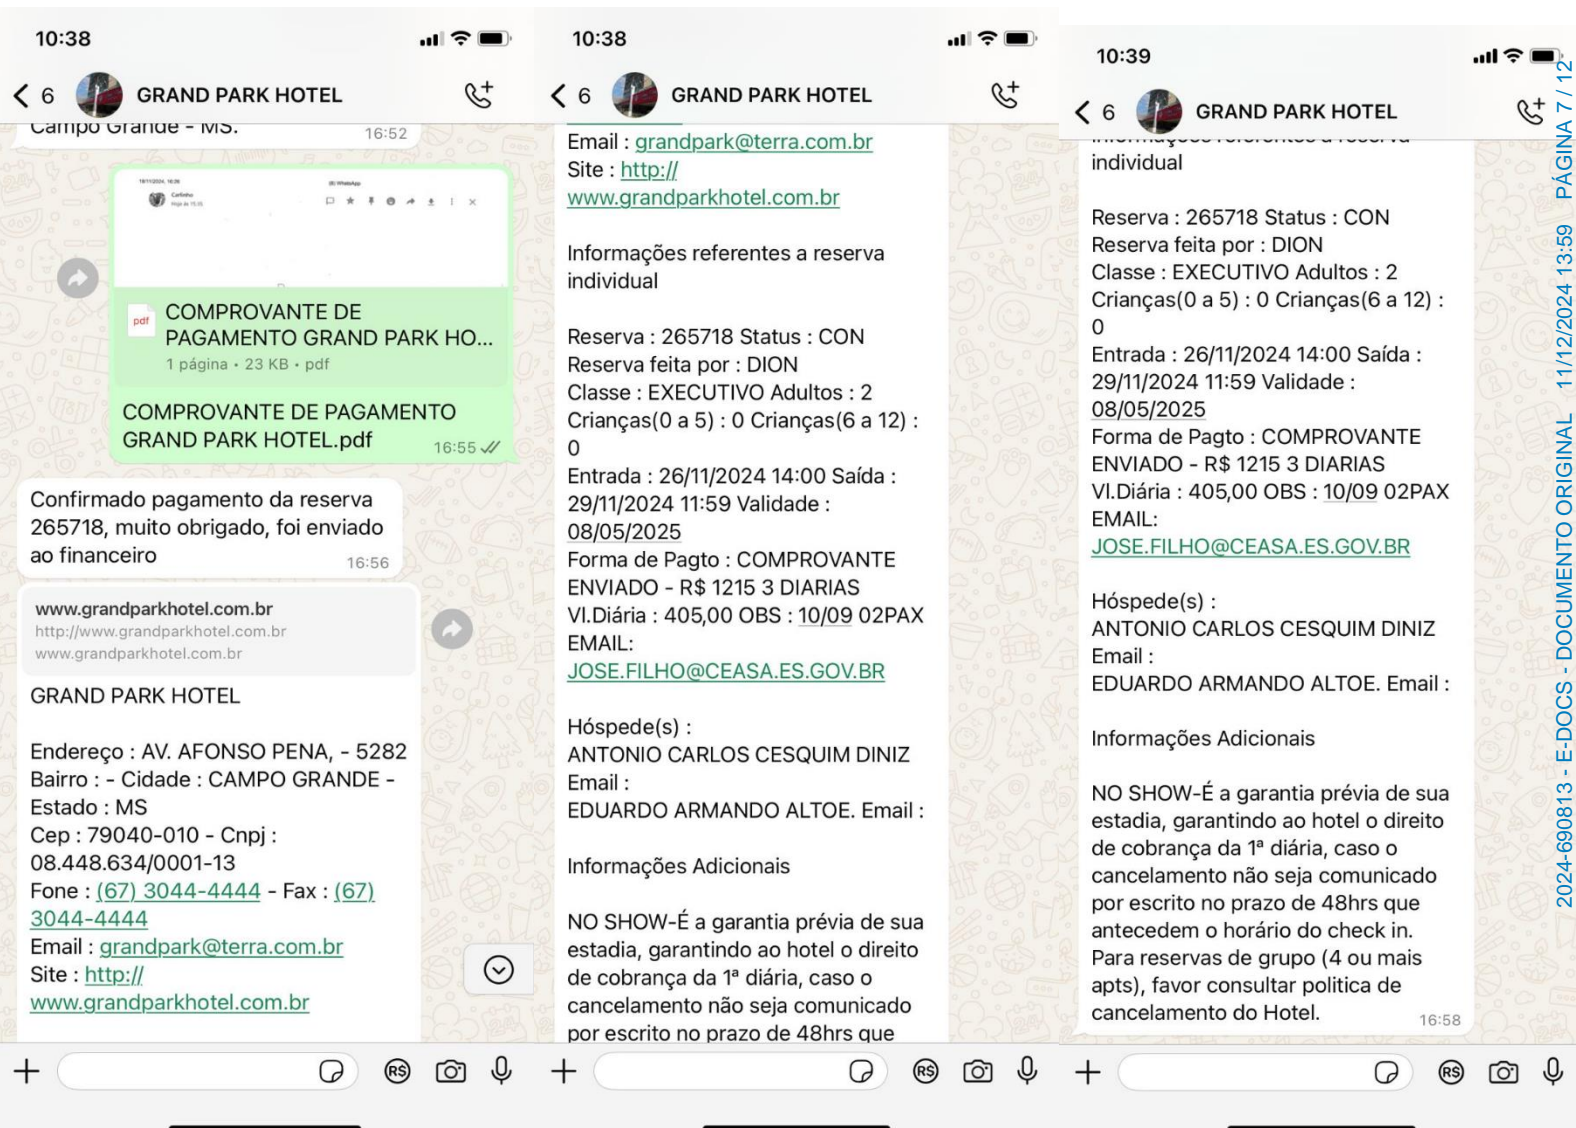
10:38

6 GRAND PARK HOTEL

Campo Grande - MS. 16:52

pdf COMPROVANTE DE PAGAMENTO GRAND PARK HO...
1 página • 23 KB • pdf

COMPROVANTE DE PAGAMENTO GRAND PARK HOTEL.pdf 16:55

Confirmado pagamento da reserva 265718, muito obrigado, foi enviado ao financeiro 16:56

www.grandparkhotel.com.br
http://www.grandparkhotel.com.br
www.grandparkhotel.com.br

GRAND PARK HOTEL

Endereço : AV. AFONSO PENA, - 5282
Bairro : - Cidade : CAMPO GRANDE - Estado : MS
Cep : 79040-010 - Cnpj : 08.448.634/0001-13
Fone : (67) 3044-4444 - Fax : (67) 3044-4444
Email : grandpark@terra.com.br
Site : http://www.grandparkhotel.com.br

10:38

6 GRAND PARK HOTEL

Email : grandpark@terra.com.br
Site : http://www.grandparkhotel.com.br

Informações referentes a reserva individual

Reserva : 265718 Status : CON
Reserva feita por : DION
Classe : EXECUTIVO Adultos : 2
Crianças(0 a 5) : 0 Crianças(6 a 12) : 0
Entrada : 26/11/2024 14:00 Saída : 29/11/2024 11:59 Validade : 08/05/2025
Forma de Pagto : COMPROVANTE ENVIADO - R$ 1215 3 DIARIAS
Vl.Diária : 405,00 OBS : 10/09 02PAX
EMAIL: JOSE.FILHO@CEASA.ES.GOV.BR

Hóspede(s) :
ANTONIO CARLOS CESQUIM DINIZ
Email :
EDUARDO ARMANDO ALTOE. Email :

Informações Adicionais

NO SHOW-É a garantia prévia de sua estadia, garantindo ao hotel o direito de cobrança da 1ª diária, caso o cancelamento não seja comunicado por escrito no prazo de 48hrs que

10:39

6 GRAND PARK HOTEL

individual

Reserva : 265718 Status : CON
Reserva feita por : DION
Classe : EXECUTIVO Adultos : 2
Crianças(0 a 5) : 0 Crianças(6 a 12) : 0
Entrada : 26/11/2024 14:00 Saída : 29/11/2024 11:59 Validade : 08/05/2025
Forma de Pagto : COMPROVANTE ENVIADO - R$ 1215 3 DIARIAS
Vl.Diária : 405,00 OBS : 10/09 02PAX
EMAIL: JOSE.FILHO@CEASA.ES.GOV.BR

Hóspede(s) :
ANTONIO CARLOS CESQUIM DINIZ
Email :
EDUARDO ARMANDO ALTOE. Email :

Informações Adicionais

NO SHOW-É a garantia prévia de sua estadia, garantindo ao hotel o direito de cobrança da 1ª diária, caso o cancelamento não seja comunicado por escrito no prazo de 48hrs que antecedem o horário do check in. Para reservas de grupo (4 ou mais apts), favor consultar politica de cancelamento do Hotel. 16:58

2024-690813 - E-DOCS - DOCUMENTO ORIGINAL 11/12/2024 13:59 PÁGINA 7 / 12